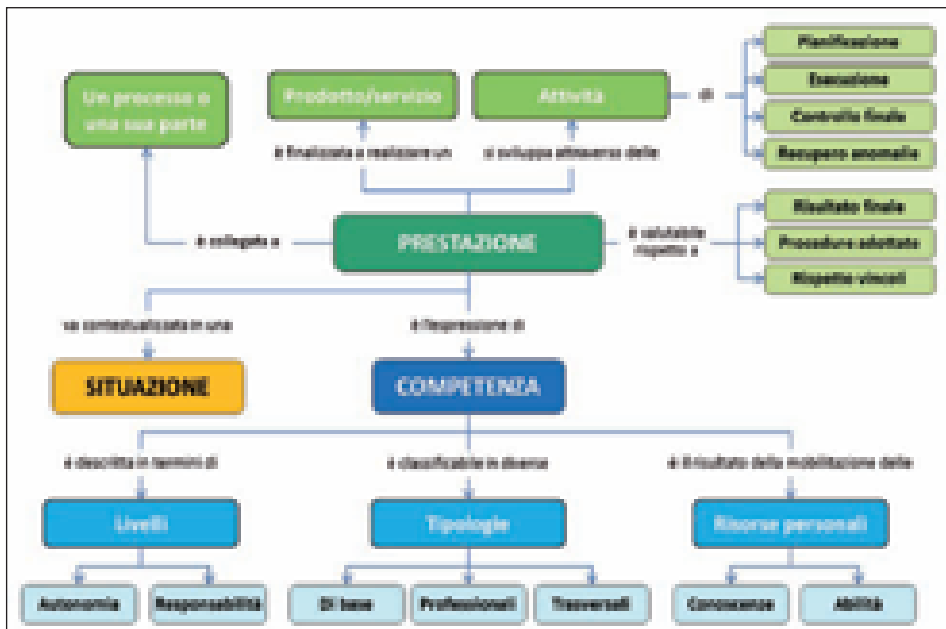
Un processo o una sua parte

Prodotto/servizio

Attività

di

Pianificazione

Esecuzione

Controllo finale

Recupero anomalie

è finalizzata a realizzare un

si sviluppa attraverso delle

è collegata a

PRESTAZIONE

è valutabile rispetto a

Risultato finale

Procedure adottate

Rispetto vincoli

va contestualizzata in una

è l'espressione di

SITUAZIONE

COMPETENZA

è descritta in termini di

è classificabile in diverse

è il risultato della mobilitazione delle

Livelli

Tipologie

Risorse personali

Autonomia

Responsabilità

Di base

Professionali

Trasversali

Conoscenze

Abilità